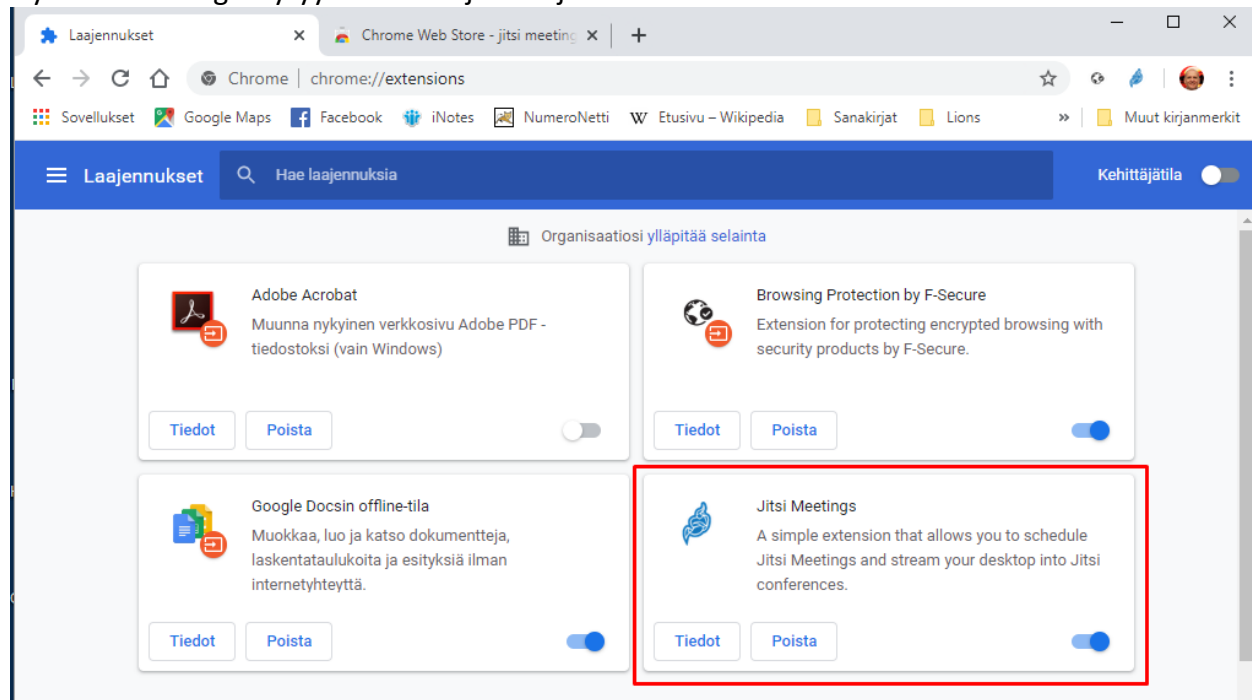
Laajennukset
Chrome Web Store - jitsi meeting

Chrome | chrome://extensions

Sovellukset Google Maps Facebook iNotes NumeroNetti Etusivu – Wikipedia Sanakirjat Lions » Muut kirjanmerkit

Laajennukset
Hae laajennuksia
Kehittäjätila

Organisaatiosi ylläpitää selainta

Adobe Acrobat
Muunna nykyinen verkkosivu Adobe PDF -tiedostoksi (vain Windows)
Tiedot Poista

Browsing Protection by F-Secure
Extension for protecting encrypted browsing with security products by F-Secure.
Tiedot Poista

Google Docsin offline-tila
Muokkaa, luo ja katso dokumentteja, laskentataulukoita ja esityksiä ilman internetyhteyttä.
Tiedot Poista

Jitsi Meetings
A simple extension that allows you to schedule Jitsi Meetings and stream your desktop into Jitsi conferences.
Tiedot Poista